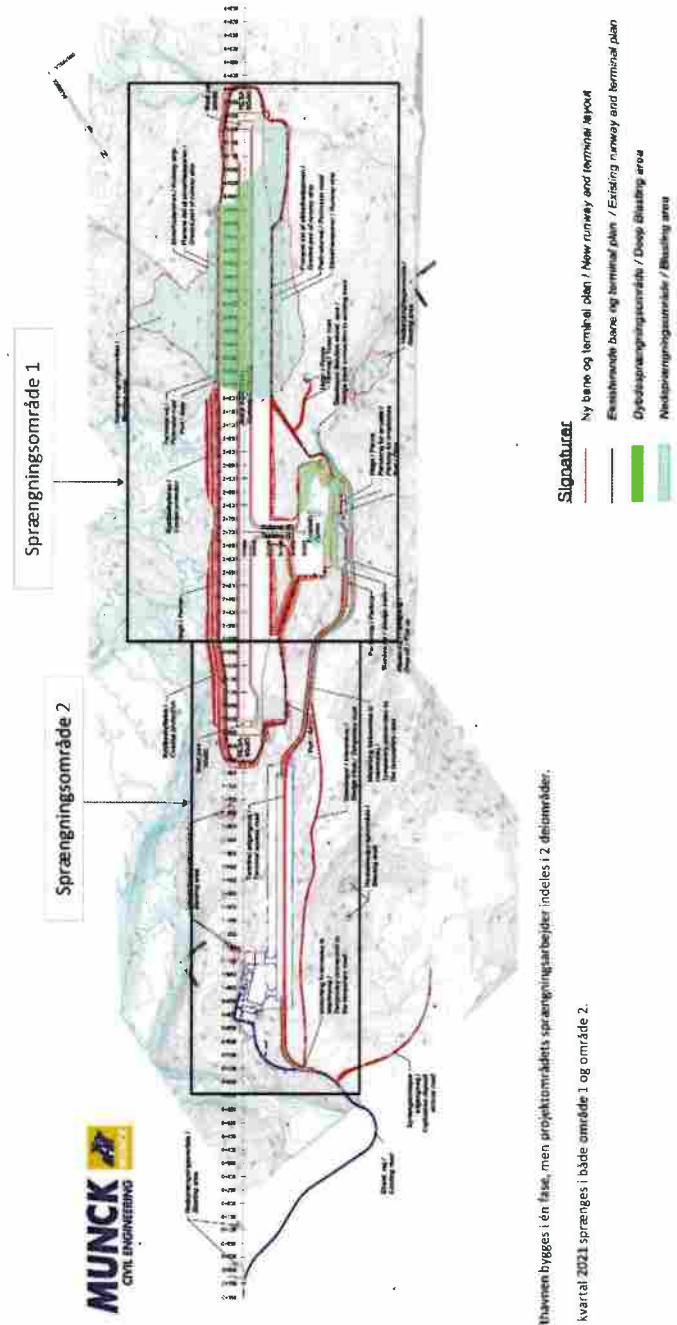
MUNCK CIVIL ENGINEERING

Sprængningsområde 2

Sprængningsområde 1

Signaturer

Ny bane og terminal plan / New runway and terminal layout

Eksisterende bane og terminal plan / Existing runway and terminal plan

Dybdesprængningsområde / Deep Blasting area

Nedsprængningsområde / Blasting area

thavnen bygges i én fase, men projektområdets sprængningsarbejder indeles i 2 delområder.

kvartal 2021 sprænges i både område 1 og område 2.